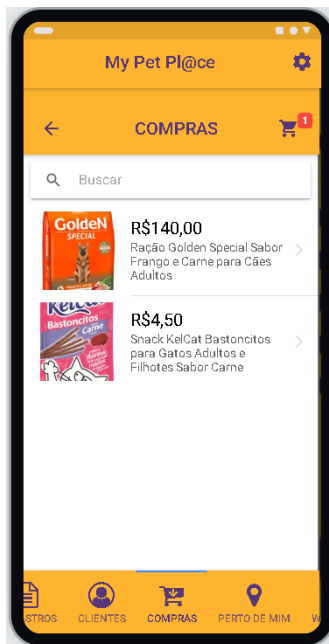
My Pet Pl@ce

COMPRAS

1

Buscar

GoldeN SPECIAL

R$140,00

Ração Golden Special Sabor Frango e Carne para Cães Adultos

KelCat Bastoncitos Carne

R$4,50

Snack KelCat Bastoncitos para Gatos Adultos e Filhotes Sabor Carne

STROS CLIENTES COMPRAS PERTO DE MIM W